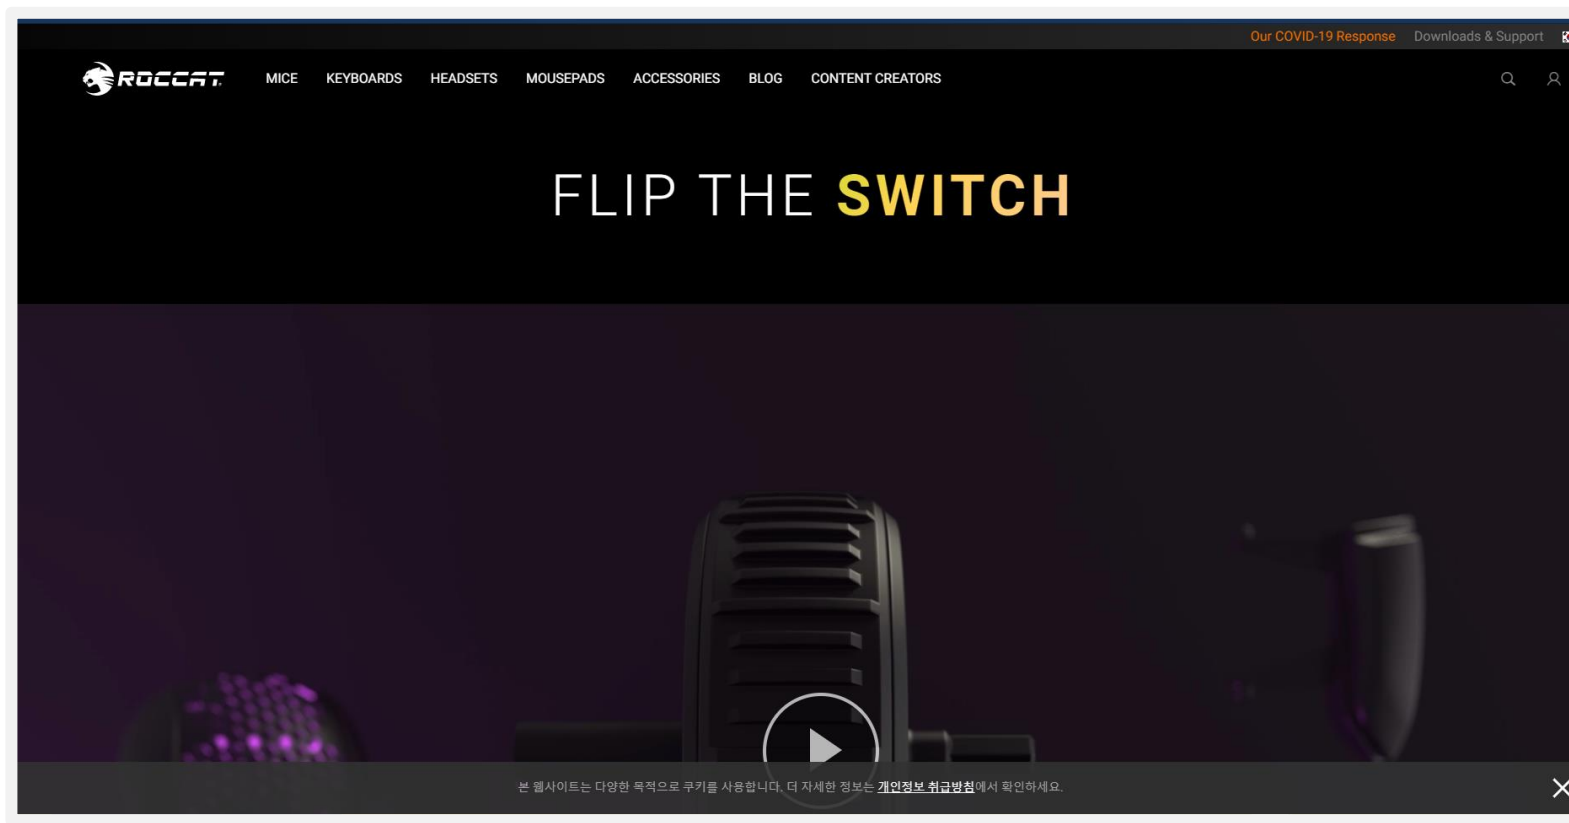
Our COVID-19 Response Downloads & Support

ROCCAT

MICE KEYBOARDS HEADSETS MOUSEPADS ACCESSORIES BLOG CONTENT CREATORS

FLIP THE SWITCH

본 웹사이트는 다양한 목적으로 쿠키를 사용합니다. 더 자세한 정보는 개인정보 취급방침에서 확인하세요.